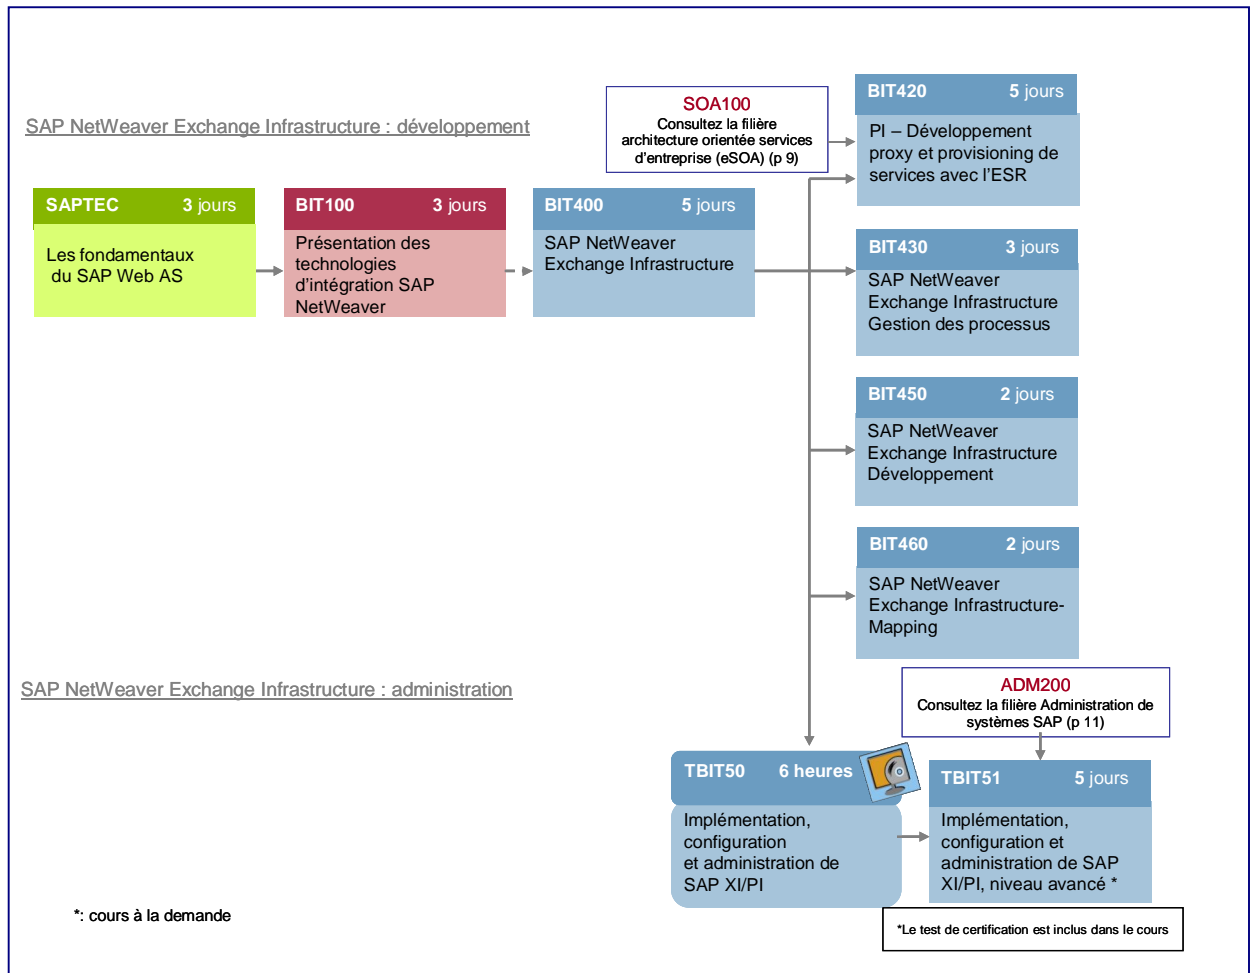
SAP NetWeaver Exchange Infrastructure : développement

SOA100
Consultez la filière architecture orientée services d'entreprise (eSOA) (p 9)

BIT420 5 jours
PI – Développement proxy et provisioning de services avec l'ESR

SAPTEC 3 jours
Les fondamentaux du SAP Web AS

BIT100 3 jours
Présentation des technologies d'intégration SAP NetWeaver

BIT400 5 jours
SAP NetWeaver Exchange Infrastructure

BIT430 3 jours
SAP NetWeaver Exchange Infrastructure Gestion des processus

BIT450 2 jours
SAP NetWeaver Exchange Infrastructure Développement

BIT460 2 jours
SAP NetWeaver Exchange Infrastructure-Mapping

SAP NetWeaver Exchange Infrastructure : administration

ADM200
Consultez la filière Administration de systèmes SAP (p 11)

TBIT50 6 heures
Implémentation, configuration et administration de SAP XI/PI

TBIT51 5 jours
Implémentation, configuration et administration de SAP XI/PI, niveau avancé *

*: cours à la demande

*Le test de certification est inclus dans le cours